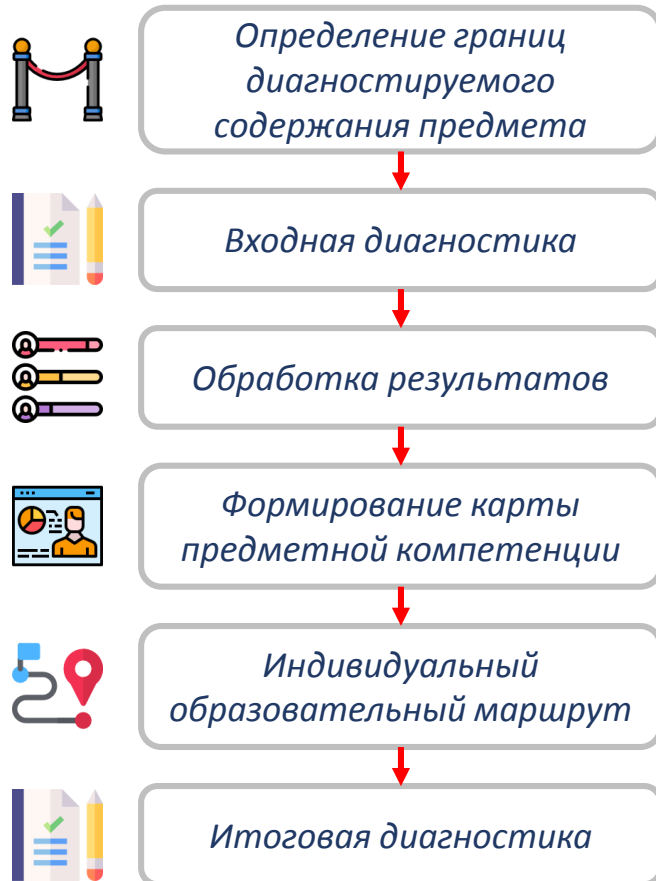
Определение границ диагностируемого содержания предмета

Входная диагностика

Обработка результатов

Формирование карты предметной компетенции

Индивидуальный образовательный маршрут

Итоговая диагностика